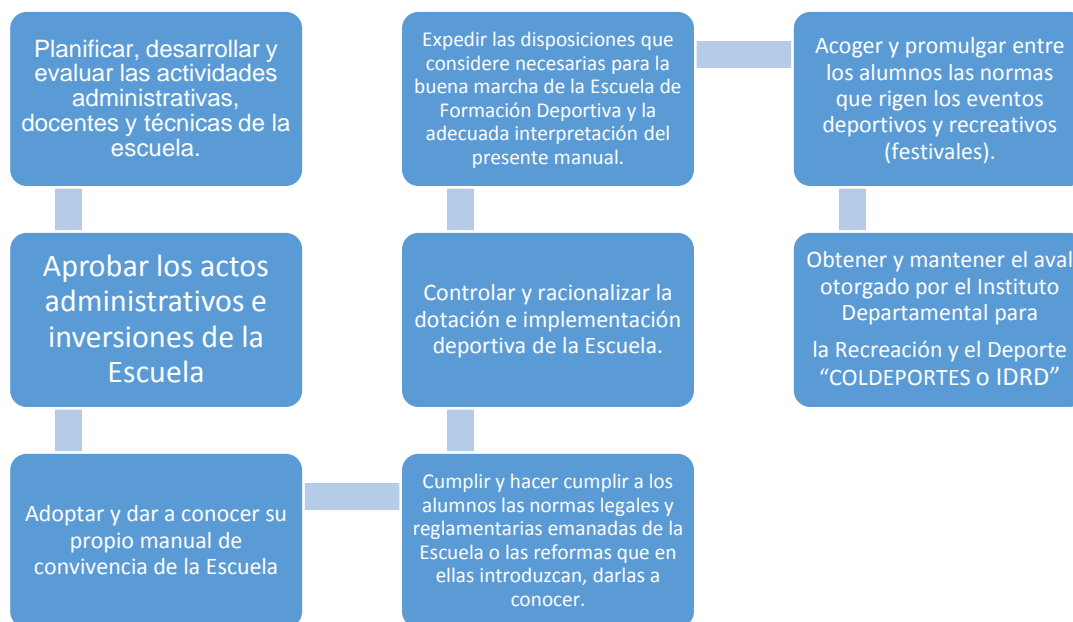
Planificar, desarrollar y evaluar las actividades administrativas, docentes y técnicas de la escuela.

Aprobar los actos administrativos e inversiones de la Escuela

Adoptar y dar a conocer su propio manual de convivencia de la Escuela

Cumplir y hacer cumplir a los alumnos las normas legales y reglamentarias emanadas de la Escuela o las reformas que en ellas introduzcan, darlas a conocer.

Controlar y racionalizar la dotación e implementación deportiva de la Escuela.

Expedir las disposiciones que considere necesarias para la buena marcha de la Escuela de Formación Deportiva y la adecuada interpretación del presente manual.

Acoger y promulgar entre los alumnos las normas que rigen los eventos deportivos y recreativos (festivales).

Obtener y mantener el aval otorgado por el Instituto Departamental para

la Recreación y el Deporte "COLDEPORTES o IDRD"